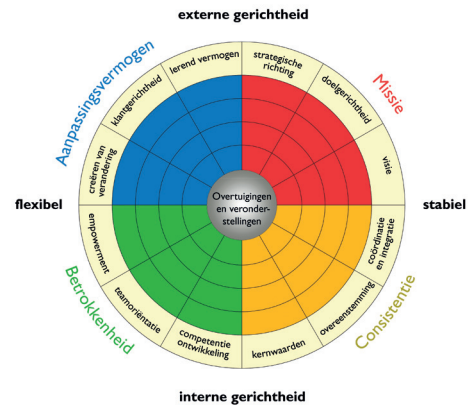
externe gerichtheid

Aanpassingsvermogen

Missie

klantgerichtheid

lerend vermogen

strategische richting

doelgerichtheid

creëren van verandering

visie

flexibel

Overtuigingen en veronderstellingen

stabiel

empowerment

coördinatie en integratie

Betrokkenheid

teamoriëntatie

overeenstemming

Consistentie

competentie ontwikkeling

kernwaarden

interne gerichtheid